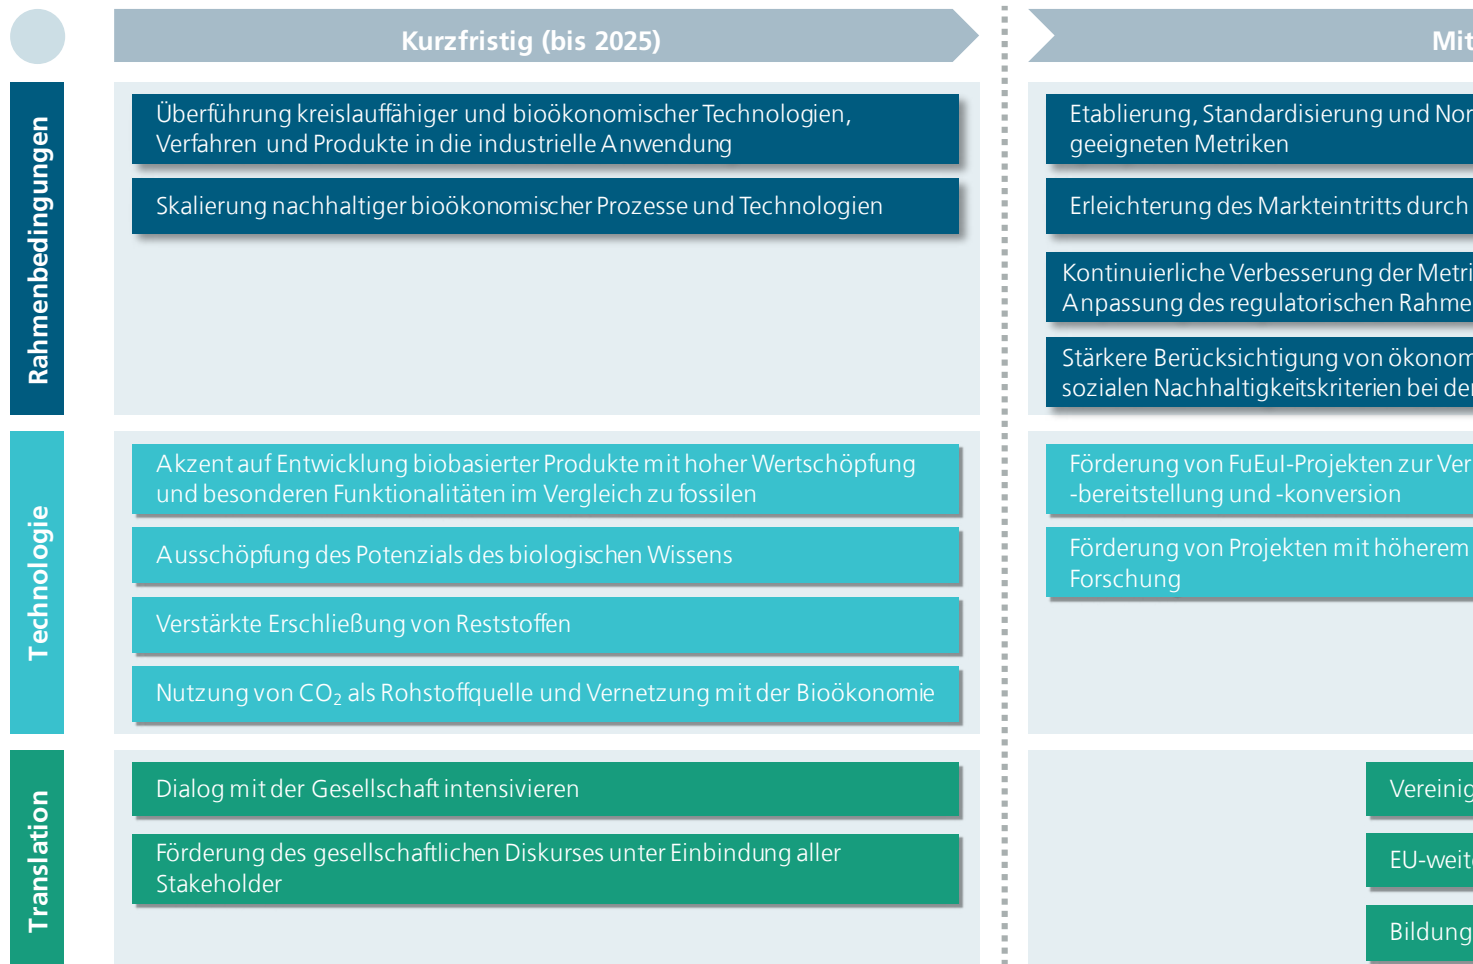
Kurzfristig (bis 2025)

Mit

Rahmenbedingungen

Überführung kreislauffähiger und bioökonomischer Technologien, Verfahren und Produkte in die industrielle Anwendung

Skalierung nachhaltiger bioökonomischer Prozesse und Technologien

Etablierung, Standardisierung und Nor geeigneten Metriken

Erleichterung des Markteintritts durch

Kontinuierliche Verbesserung der Metri Anpassung des regulatorischen Rahme

Stärkere Berücksichtigung von ökonom sozialen Nachhaltigkeitskriterien bei de

Technologie

Akzent auf Entwicklung biobasierter Produkte mit hoher Wertschöpfung und besonderen Funktionalitäten im Vergleich zu fossilen

Ausschöpfung des Potenzials des biologischen Wissens

Verstärkte Erschließung von Reststoffen

Nutzung von $CO_2$ als Rohstoffquelle und Vernetzung mit der Bioökonomie

Förderung von FuEuI-Projekten zur Ver -bereitstellung und -konversion

Förderung von Projekten mit höherem Forschung

Translation

Dialog mit der Gesellschaft intensivieren

Förderung des gesellschaftlichen Diskurses unter Einbindung aller Stakeholder

Vereinig

EU-weit

Bildung